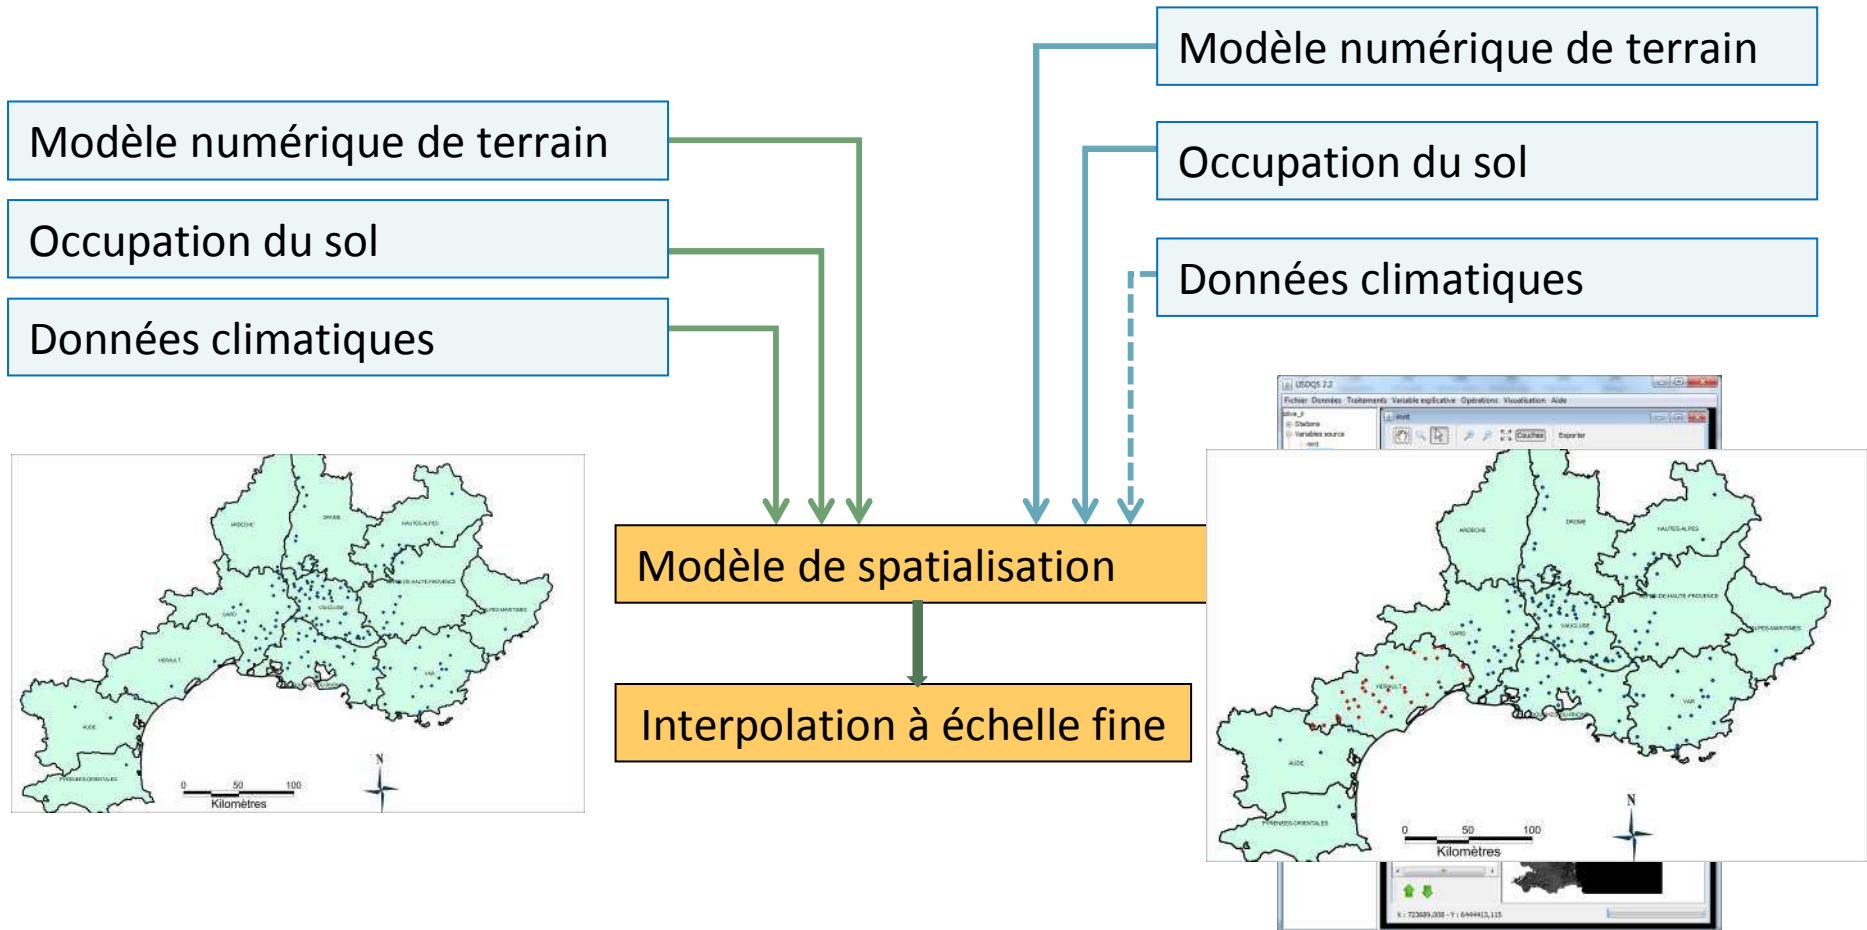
Modèle numérique de terrain

Occupation du sol

Données climatiques

Modèle numérique de terrain

Occupation du sol

Données climatiques

ARDECHE
DROME
HAUTES-ALPES
ALPES-DE-HAUTE-PROVENCE
GARD
VAUCLUSE
ALPES-MARITIMES
HERAULT
BOUCHES-DU-RHONE
VAR
AUDE
PYRENEES-ORIENTALES
0 50 100
Kilomètres
N

Modèle de spatialisation

Interpolation à échelle fine

USDQS 2.2
Fichier Données Traitements Variable explicative Opérations Visualisation Aide
Stations
Variables source
Couches
Exporter

ARDECHE
DROME
HAUTES-ALPES
ALPES-DE-HAUTE-PROVENCE
GARD
VAUCLUSE
ALPES-MARITIMES
HERAULT
BOUCHES-DU-RHONE
VAR
AUDE
PYRENEES-ORIENTALES
0 50 100
Kilomètres
N